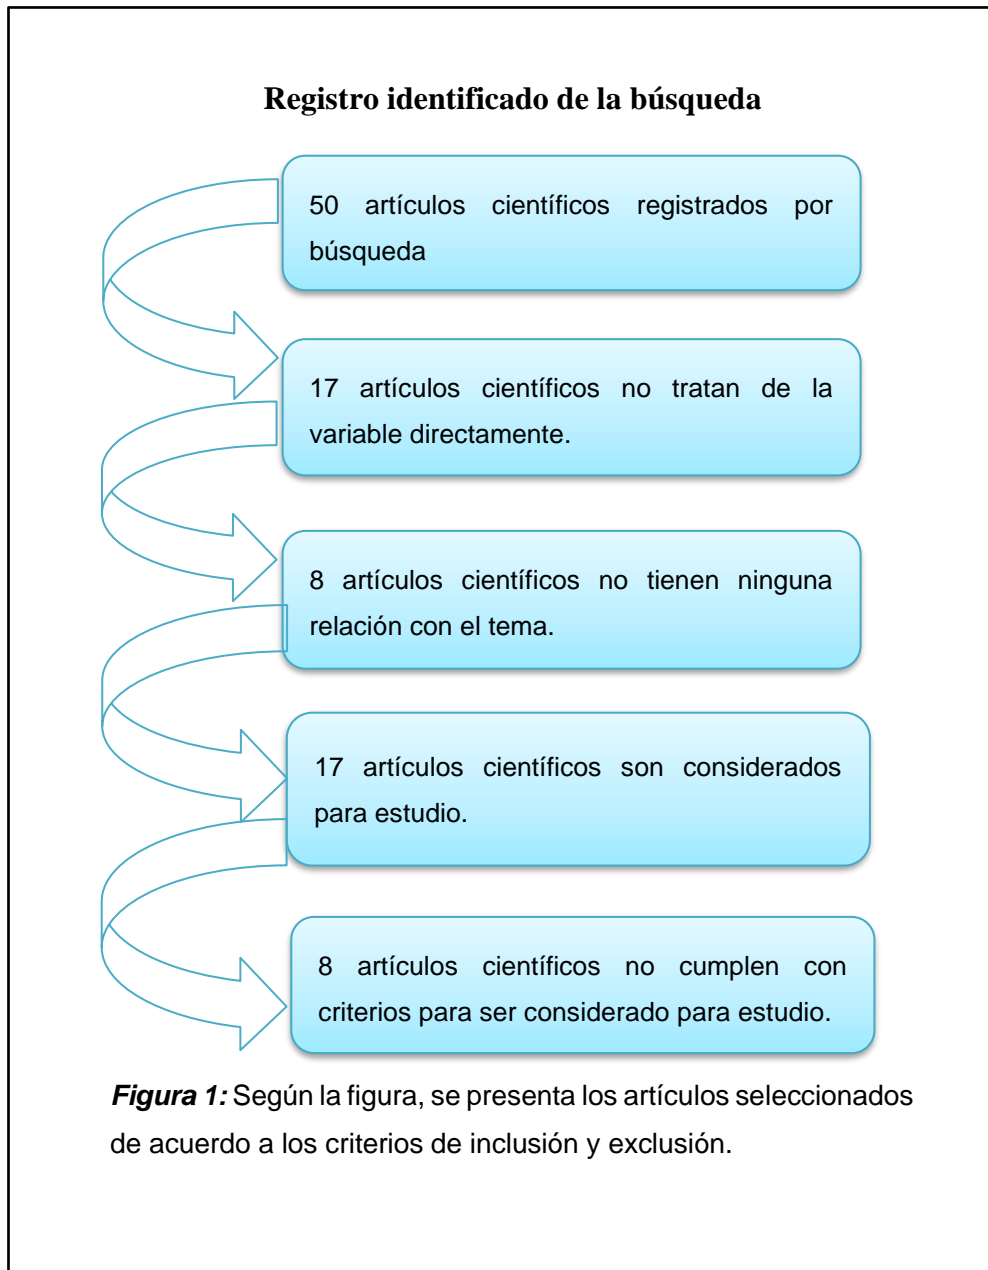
Registro identificado de la búsqueda

50 artículos científicos registrados por búsqueda

17 artículos científicos no tratan de la variable directamente.

8 artículos científicos no tienen ninguna relación con el tema.

17 artículos científicos son considerados para estudio.

8 artículos científicos no cumplen con criterios para ser considerado para estudio.

*Figura 1:* Según la figura, se presenta los artículos seleccionados de acuerdo a los criterios de inclusión y exclusión.